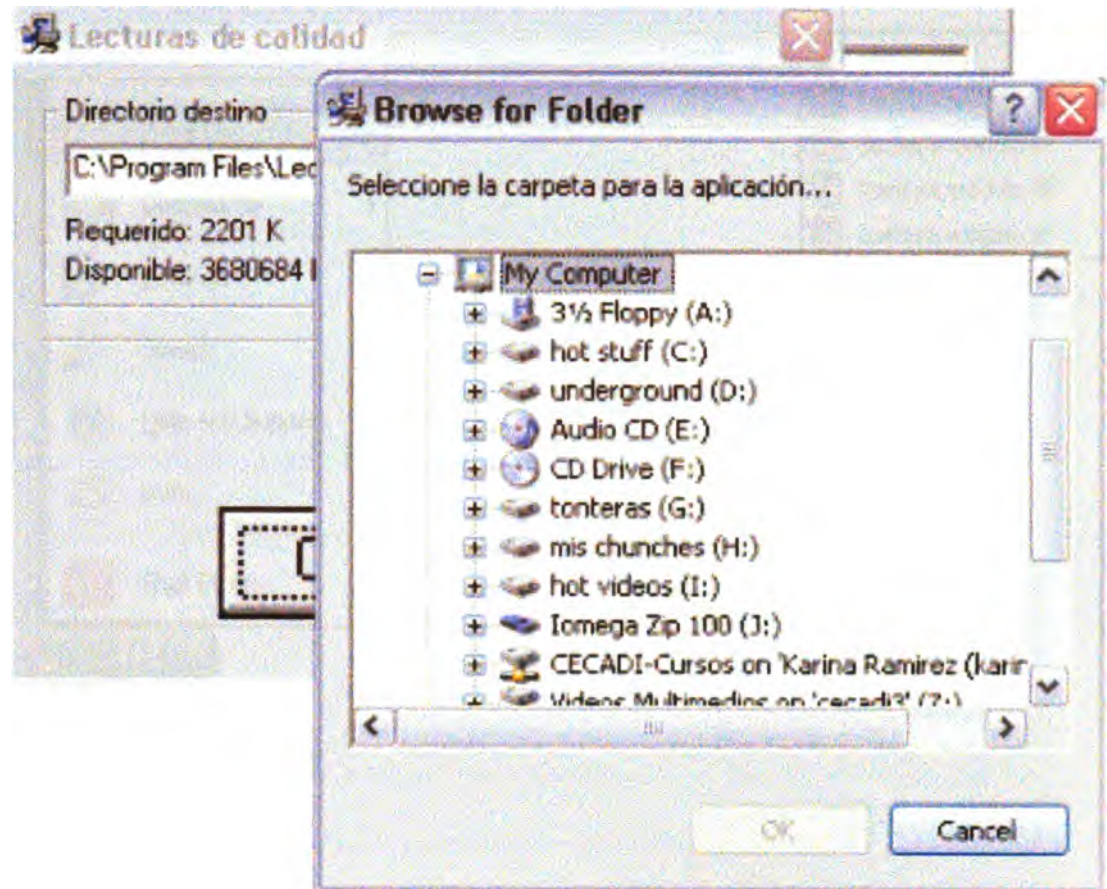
Lecturas de calidad

Directorio destino

C:\Program Files\Lec

Requerido: 2201 K

Disponible: 3680684 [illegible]

Browse for Folder

Seleccione la carpeta para la aplicación...

My Computer
3½ Floppy (A:)
hot stuff (C:)
underground (D:)
Audio CD (E:)
CD Drive (F:)
tonteras (G:)
mis chunches (H:)
hot videos (I:)
Iomega Zip 100 (J:)
CECADI-Cursos on 'Karina Ramirez (karir
Videos Multimedios on 'cecadi3' (Z:)

OK

Cancel